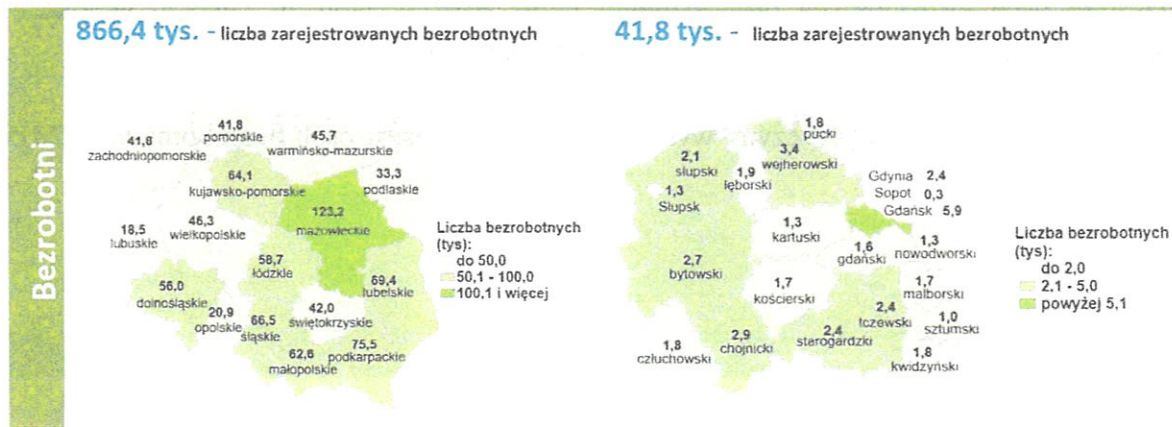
Bezrobotni

866,4 tys. - liczba zarejestrowanych bezrobotnych

41,8 zachodniopomorskie
41,8 pomorskie
45,7 warmińsko-mazurskie
64,1 kujawsko-pomorskie
33,3 podlaskie
18,5 lubuskie
46,3 wielkopolskie
123,2 mazowieckie
58,7 łódzkie
69,4 lubelskie
56,0 dolnośląskie
20,9 opolskie
66,5 śląskie
42,0 świętokrzyskie
62,6 małopolskie
75,5 podkarpackie

Liczba bezrobotnych (tys):
do 50,0
50,1 - 100,0
100,1 i więcej

41,8 tys. - liczba zarejestrowanych bezrobotnych

1,8 pucki
2,1 słupski
3,4 wejherowski
1,9 lęborski
1,3 Słupsk
Gdynia 2,4
Sopot 0,3
Gdańsk 5,9
1,3 kartuski
1,6 gdański
1,3 nowodworski
2,7 bytowski
1,7 kościerski
1,7 malborski
2,4 tczewski
1,0 sztumski
1,8 człuchowski
2,9 chojnicki
2,4 starogardzki
1,8 kwidzyński

Liczba bezrobotnych (tys):
do 2,0
2,1 - 5,0
powyżej 5,1